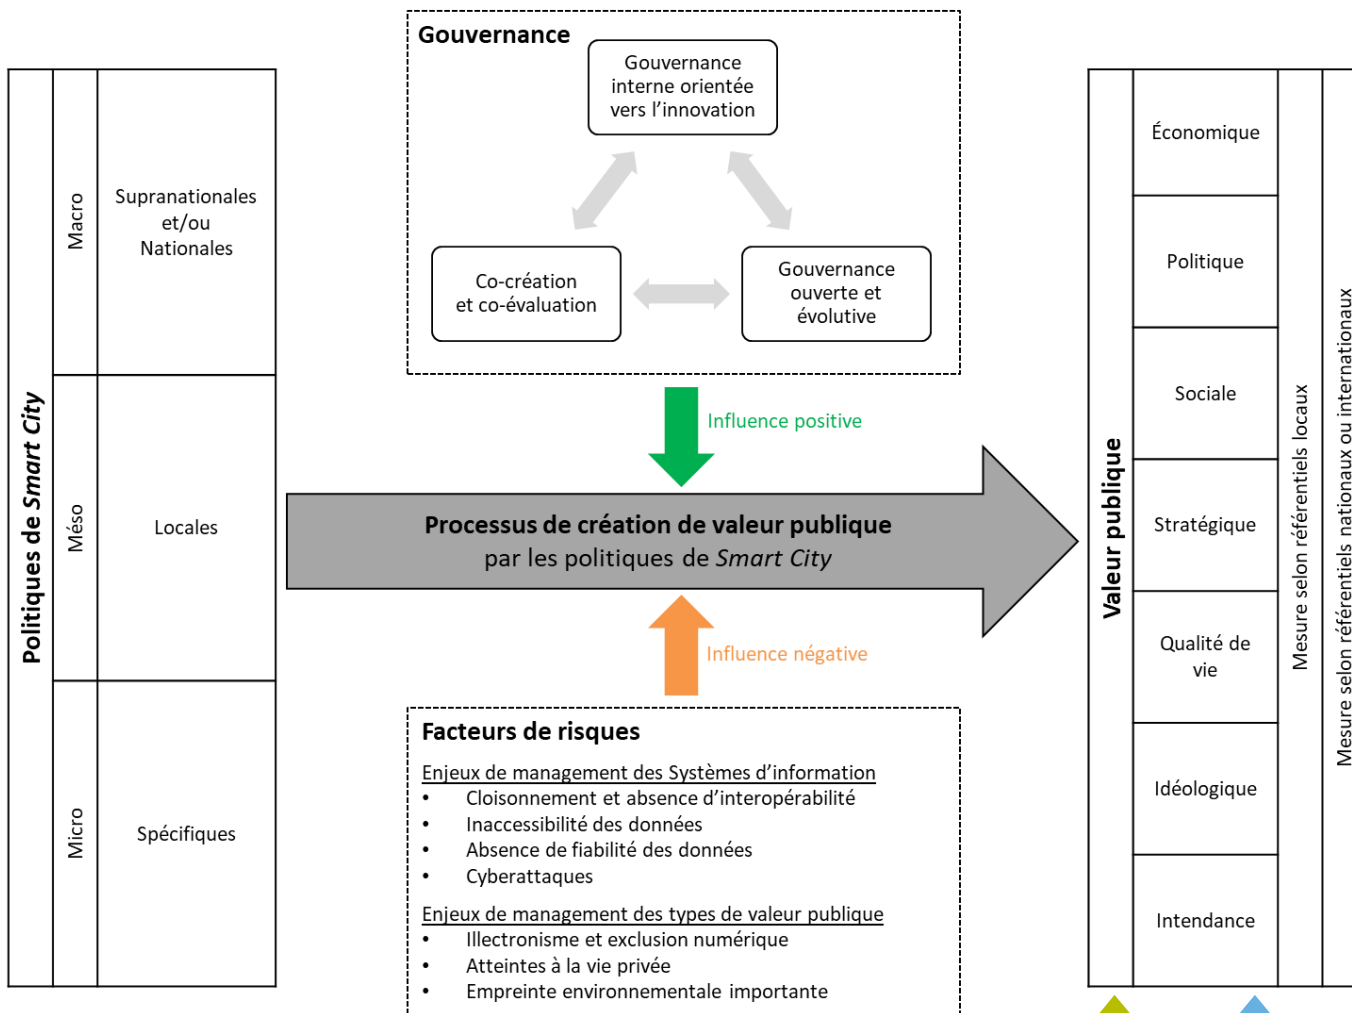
Politiques de *Smart City*

Macro

Supranationales et/ou Nationales

Méso

Locales

Micro

Spécifiques

Gouvernance

Gouvernance interne orientée vers l'innovation

Co-création et co-évaluation

Gouvernance ouverte et évolutive

Influence positive

Processus de création de valeur publique par les politiques de *Smart City*

Influence négative

Facteurs de risques

Enjeux de management des Systèmes d'information
• Cloisonnement et absence d'interopérabilité
• Inaccessibilité des données
• Absence de fiabilité des données
• Cyberattaques

Enjeux de management des types de valeur publique
• Illectronisme et exclusion numérique
• Atteintes à la vie privée
• Empreinte environnementale importante

Valeur publique

Économique

Politique

Sociale

Stratégique

Qualité de vie

Idéologique

Intendance

Mesure selon référentiels locaux

Mesure selon référentiels nationaux ou internationaux